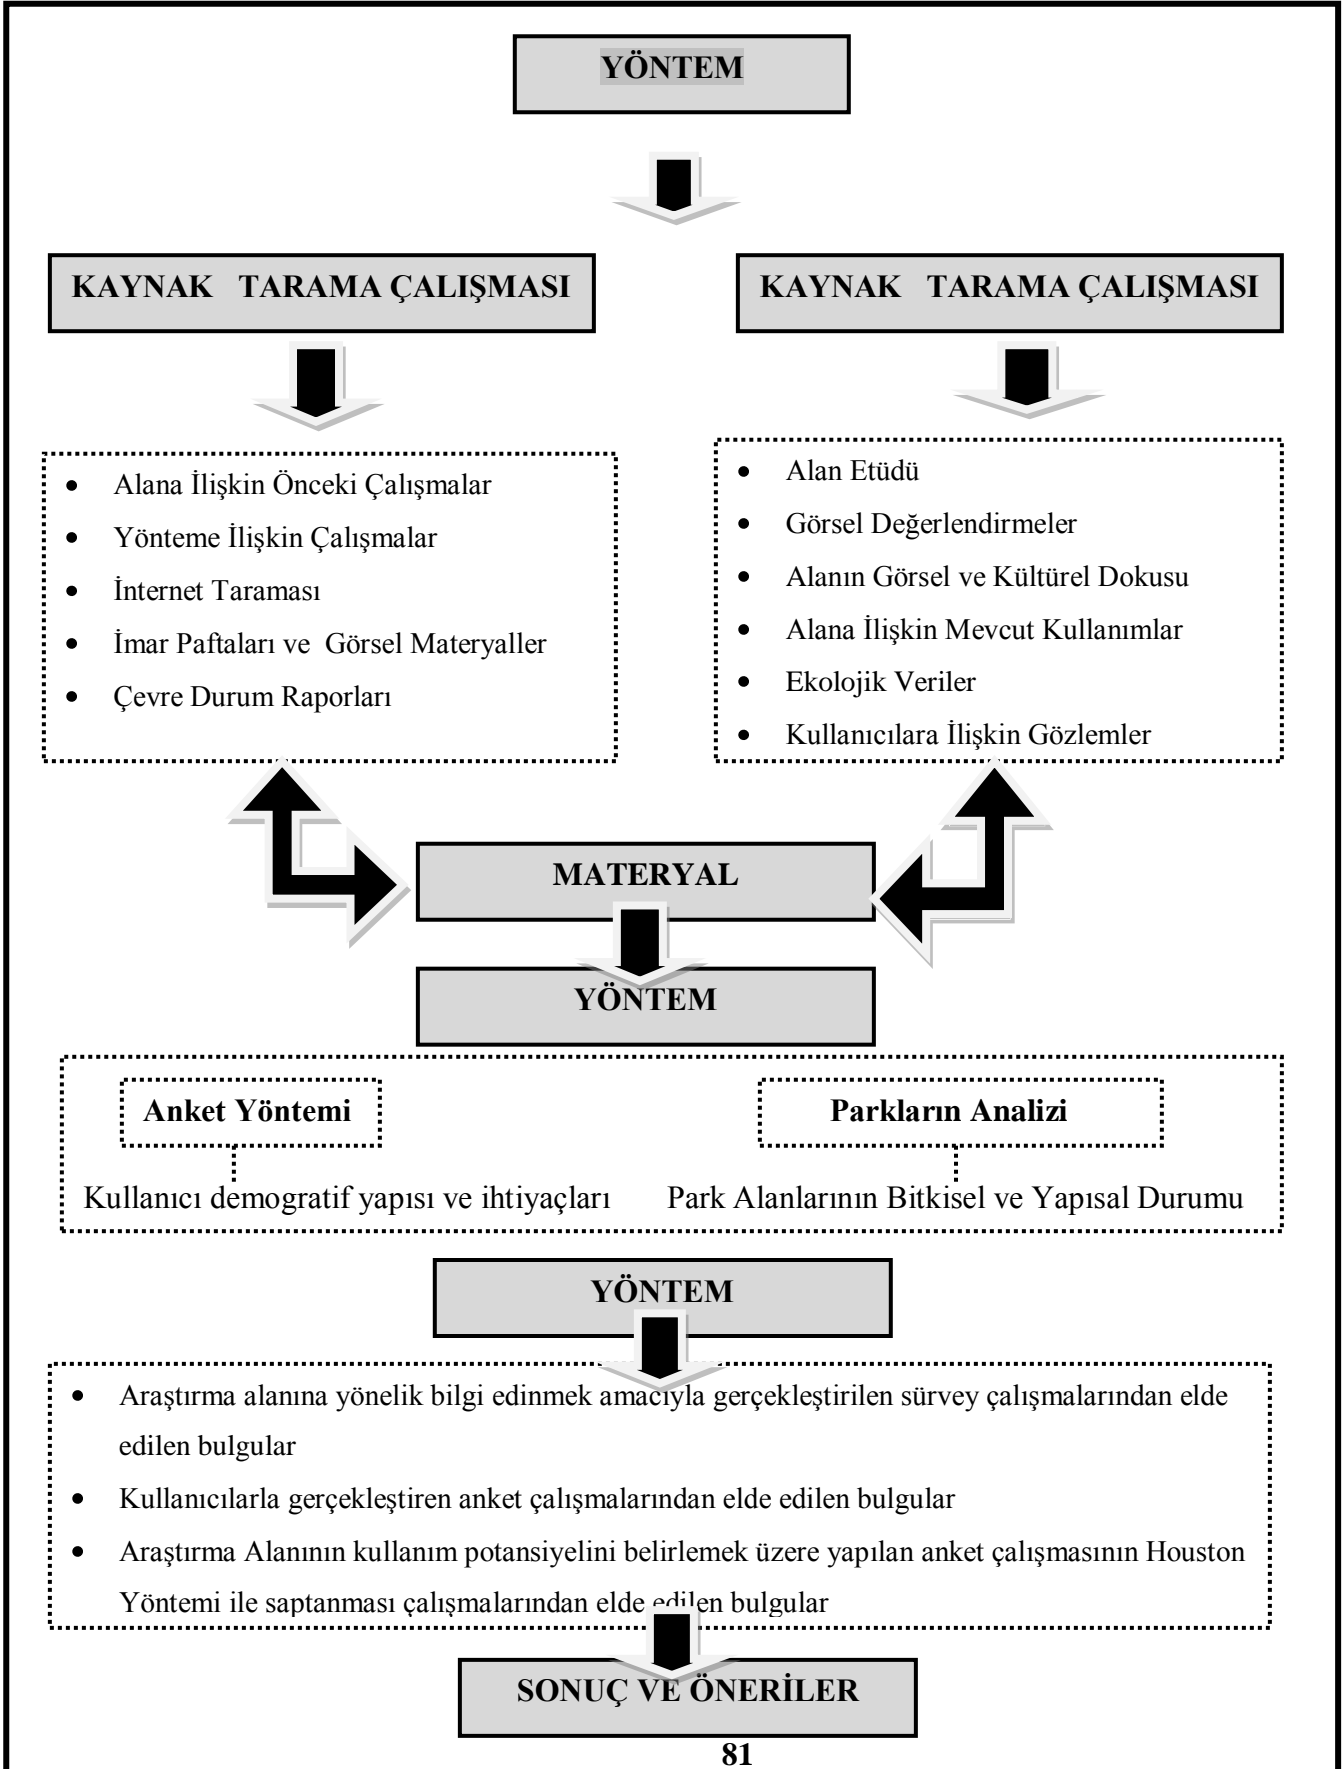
YÖNTEM

KAYNAK TARAMA ÇALIŞMASI

KAYNAK TARAMA ÇALIŞMASI

- Alana İlişkin Önceki Çalışmalar
- Yönteme İlişkin Çalışmalar
- İnternet Taraması
- İmar Paftaları ve Görsel Materyaller
- Çevre Durum Raporları

- Alan Etüdü
- Görsel Değerlendirmeler
- Alanın Görsel ve Kültürel Dokusu
- Alana İlişkin Mevcut Kullanımlar
- Ekolojik Veriler
- Kullanıcılara İlişkin Gözlemler

MATERYAL

YÖNTEM

Anket Yöntemi

Kullanıcı demogratif yapısı ve ihtiyaçları

Parkların Analizi

Park Alanlarının Bitkisel ve Yapısal Durumu

YÖNTEM

- Araştırma alanına yönelik bilgi edinmek amacıyla gerçekleştirilen sürvey çalışmalarından elde edilen bulgular
- Kullanıcılarla gerçekleştiren anket çalışmalarından elde edilen bulgular
- Araştırma Alanının kullanım potansiyelini belirlemek üzere yapılan anket çalışmasının Houston Yöntemi ile saptanması çalışmalarından elde edilen bulgular

SONUÇ VE ÖNERİLER

81